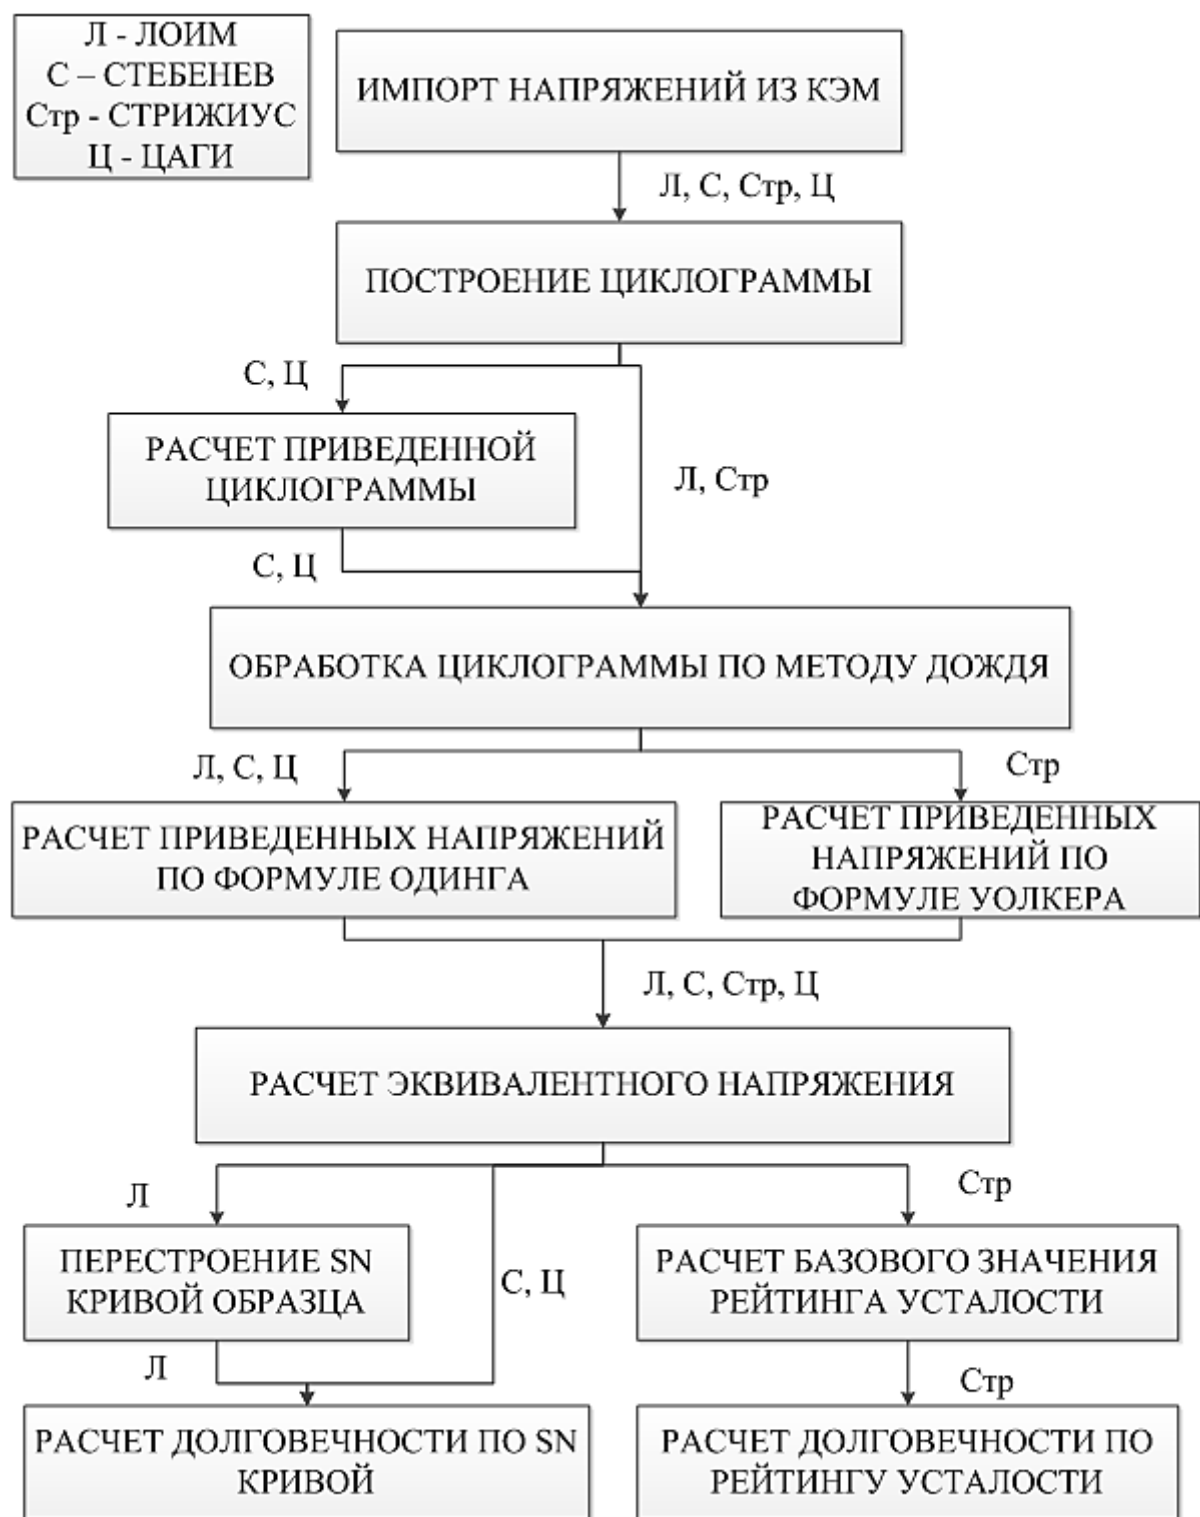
Л - ЛОИМ
С – СТЕБЕНЕВ
Стр - СТРИЖИУС
Ц - ЦАГИ

ИМПОРТ НАПРЯЖЕНИЙ ИЗ КЭМ

Л, С, Стр, Ц

ПОСТРОЕНИЕ ЦИКЛОГРАММЫ

С, Ц

РАСЧЕТ ПРИВЕДЕННОЙ ЦИКЛОГРАММЫ

Л, Стр

С, Ц

ОБРАБОТКА ЦИКЛОГРАММЫ ПО МЕТОДУ ДОЖДЯ

Л, С, Ц

Стр

РАСЧЕТ ПРИВЕДЕННЫХ НАПРЯЖЕНИЙ ПО ФОРМУЛЕ ОДИНГА

РАСЧЕТ ПРИВЕДЕННЫХ НАПРЯЖЕНИЙ ПО ФОРМУЛЕ УОЛКЕРА

Л, С, Стр, Ц

РАСЧЕТ ЭКВИВАЛЕНТНОГО НАПРЯЖЕНИЯ

Л

Стр

ПЕРЕСТРОЕНИЕ SN КРИВОЙ ОБРАЗЦА

С, Ц

РАСЧЕТ БАЗОВОГО ЗНАЧЕНИЯ РЕЙТИНГА УСТАЛОСТИ

Л

Стр

РАСЧЕТ ДОЛГОВЕЧНОСТИ ПО SN КРИВОЙ

РАСЧЕТ ДОЛГОВЕЧНОСТИ ПО РЕЙТИНГУ УСТАЛОСТИ